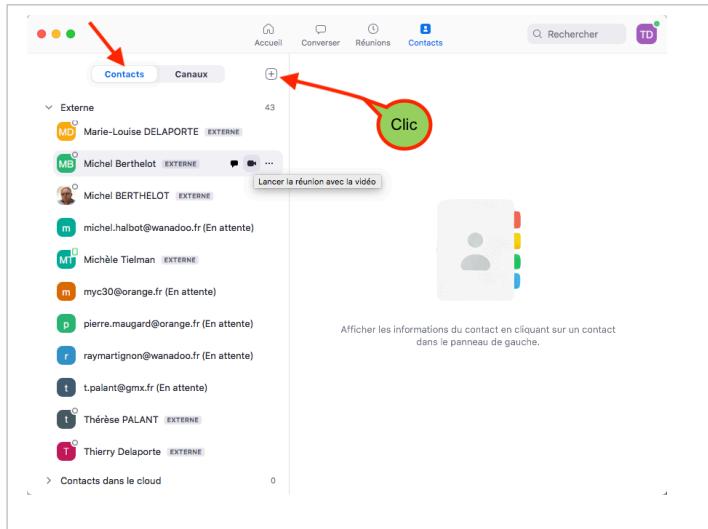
Accueil Converser Réunions Contacts

Rechercher

TD

Contacts Canaux

Clic

Externe 43

MD Marie-Louise DELAPORTE EXTERNE

MB Michel Berthelot EXTERNE

Lancer la réunion avec la vidéo

Michel BERTHELOT EXTERNE

m michel.halbot@wanadoo.fr (En attente)

MT Michèle Tielman EXTERNE

m myc30@orange.fr (En attente)

p pierre.maugard@orange.fr (En attente)

r raymartignon@wanadoo.fr (En attente)

t t.palant@gmx.fr (En attente)

t Thérèse PALANT EXTERNE

T Thierry Delaporte EXTERNE

Contacts dans le cloud 0

Afficher les informations du contact en cliquant sur un contact dans le panneau de gauche.